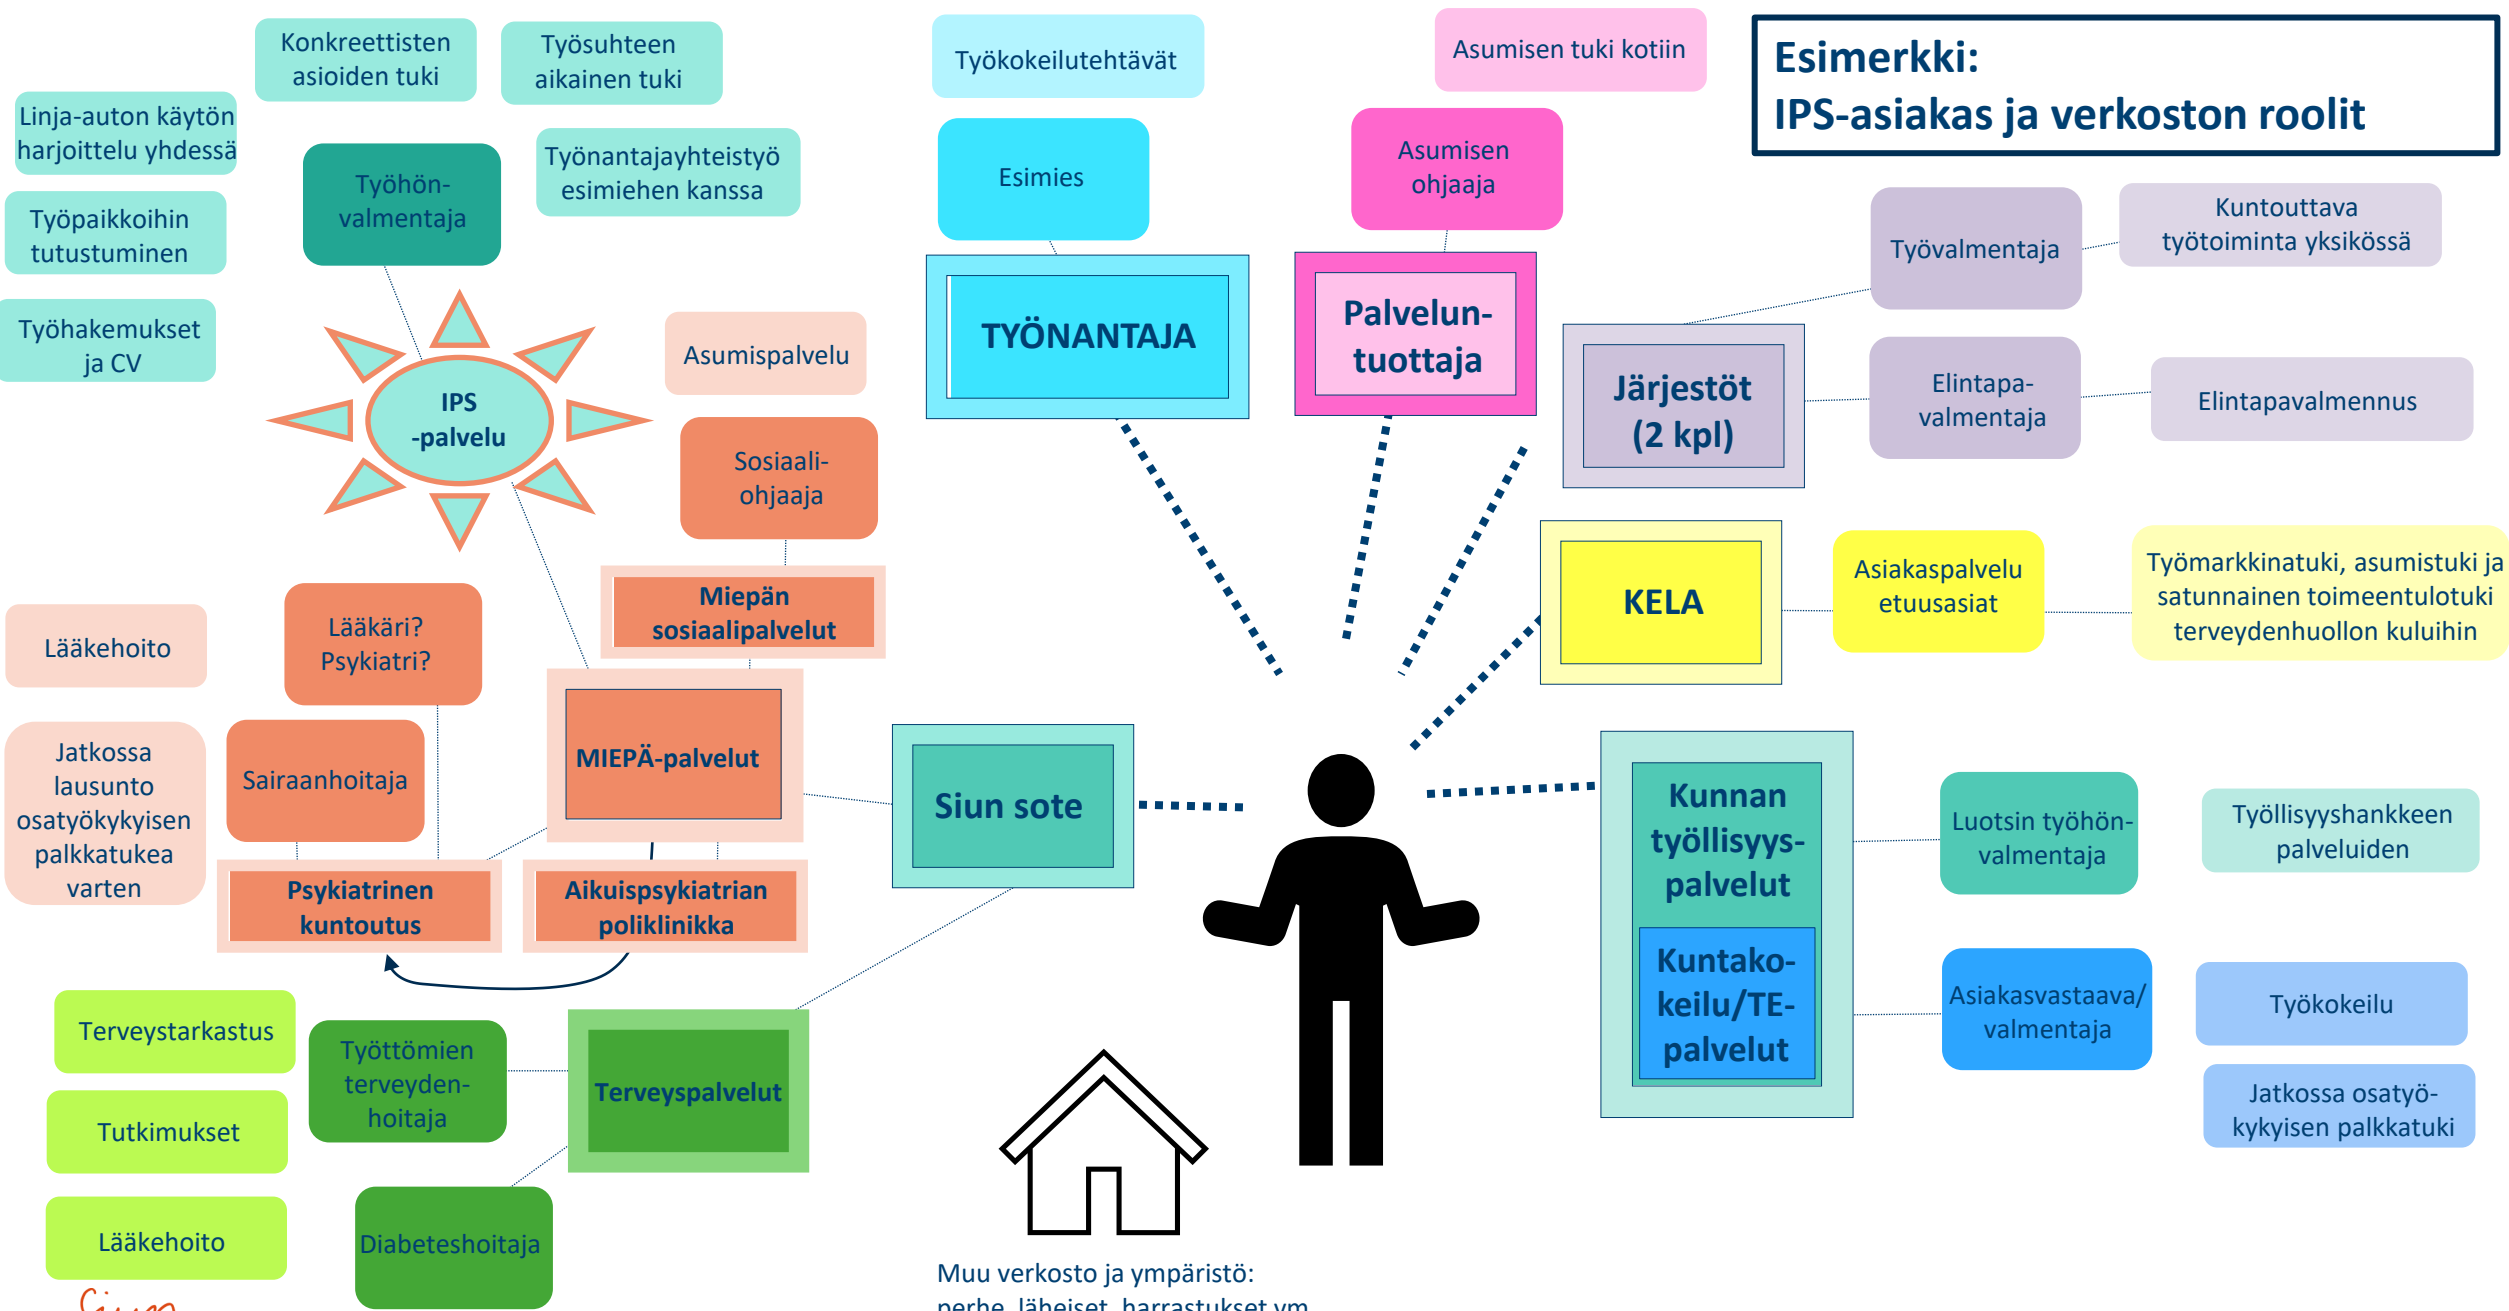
Esimerkki:
IPS-asiakas ja verkoston roolit

Konkreettisten asioiden tuki

Työsuhteen aikainen tuki

Linja-auton käytön harjoittelu yhdessä

Työhön-valmentaja

Työnantajayhteistyö esimiehen kanssa

Työpaikkoihin tutustuminen

Työhakemukset ja CV

IPS -palvelu

Asumispalvelu

Sosiaali-ohjaaja

Miepän sosiaalipalvelut

Lääkehoito

Lääkäri? Psykiatri?

MIEPÄ-palvelut

Jatkossa lausunto osatyökykyisen palkkatukea varten

Sairaanhoitaja

Psykiatrinen kuntoutus

Aikuispsykiatrian poliklinikka

Työkokeilutehtävät

Esimies

TYÖNANTAJA

Asumisen tuki kotiin

Asumisen ohjaaja

Palvelun-tuottaja

Työvalmentaja

Kuntouttava työtoiminta yksikössä

Järjestöt (2 kpl)

Elintapa-valmentaja

Elintapavalmennus

KELA

Asiakaspalvelu etuusasiat

Työmarkkinatuki, asumistuki ja satunnainen toimeentulotuki terveydenhuollon kuluihin

Siun sote

Kunnan työllisyys-palvelut

Kuntako-keilu/TE-palvelut

Luotsin työhön-valmentaja

Työllisyyshankkeen palveluiden

Asiakasvastaava/ valmentaja

Työkokeilu

Jatkossa osatyö-kykyisen palkkatuki

Terveystarkastus

Työttömien terveyden-hoitaja

Terveyspalvelut

Tutkimukset

Lääkehoito

Diabeteshoitaja

Muu verkosto ja ympäristö: perhe, läheiset, harrastukset ym.

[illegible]